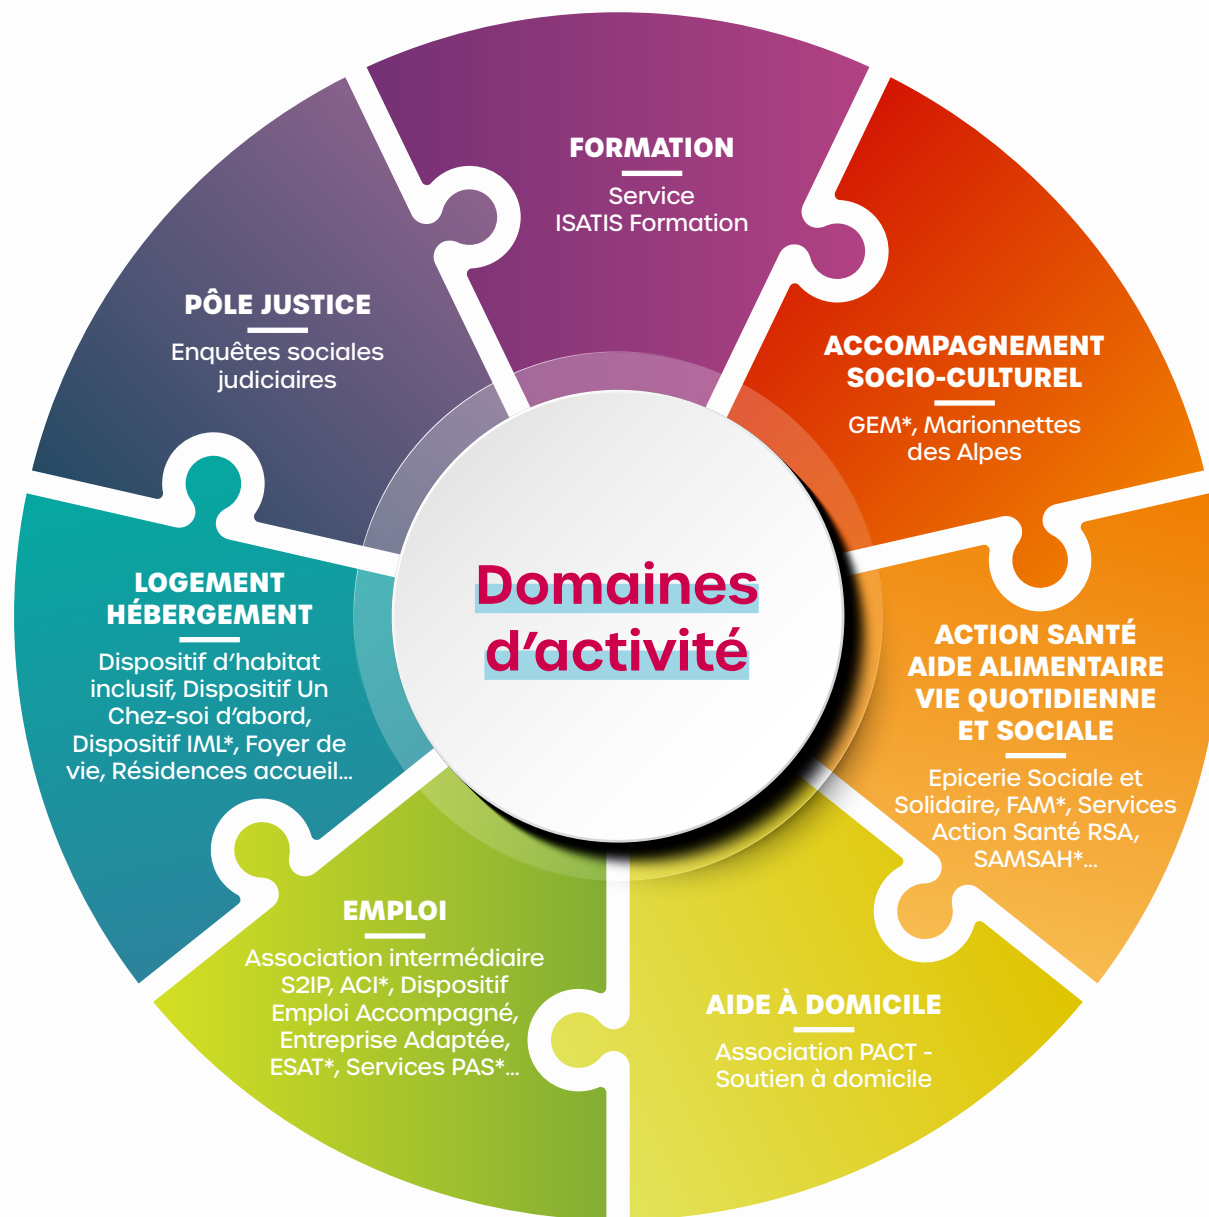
Domaines d'activité

FORMATION

Service ISATIS Formation

ACCOMPAGNEMENT SOCIO-CULTUREL

GEM*, Marionnettes des Alpes

ACTION SANTÉ AIDE ALIMENTAIRE VIE QUOTIDIENNE ET SOCIALE

Epicerie Sociale et Solidaire, FAM*, Services Action Santé RSA, SAMSAH*...

AIDE À DOMICILE

Association PACT - Soutien à domicile

EMPLOI

Association intermédiaire S2IP, ACI*, Dispositif Emploi Accompagné, Entreprise Adaptée, ESAT*, Services PAS*...

LOGEMENT HÉBERGEMENT

Dispositif d'habitat inclusif, Dispositif Un Chez-soi d'abord, Dispositif IML*, Foyer de vie, Résidences accueil...

PÔLE JUSTICE

Enquêtes sociales judiciaires